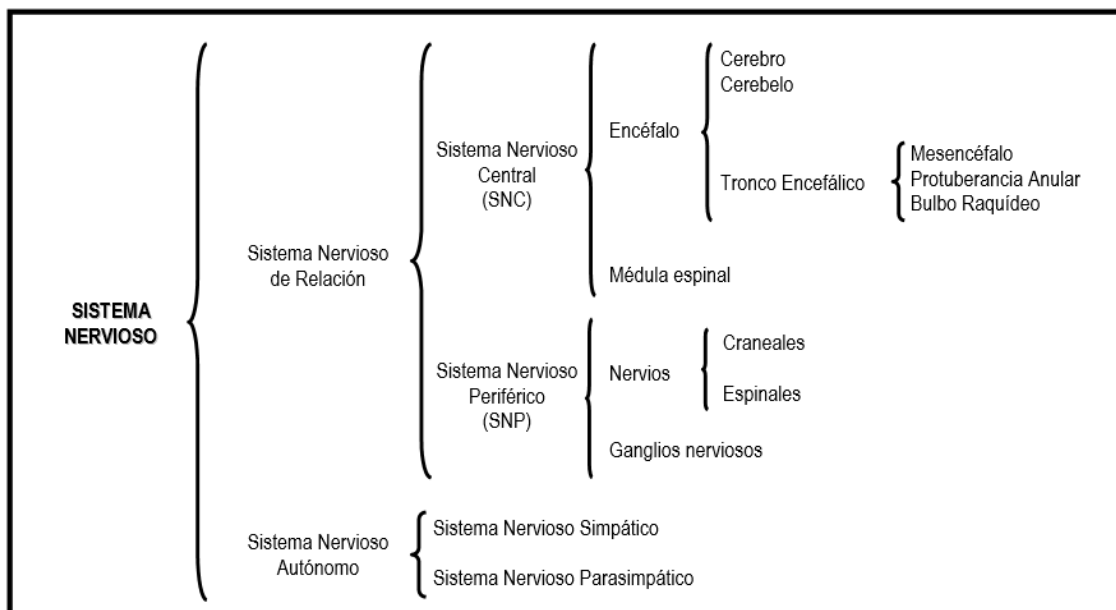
SISTEMA NERVIOSO

Sistema Nervioso de Relación

Sistema Nervioso Central (SNC)

Encéfalo

Cerebro
Cerebelo

Tronco Encefálico

Mesencéfalo
Protuberancia Anular
Bulbo Raquídeo

Médula espinal

Sistema Nervioso Periférico (SNP)

Nervios

Craneales
Espinales

Ganglios nerviosos

Sistema Nervioso Autónomo

Sistema Nervioso Simpático
Sistema Nervioso Parasimpático